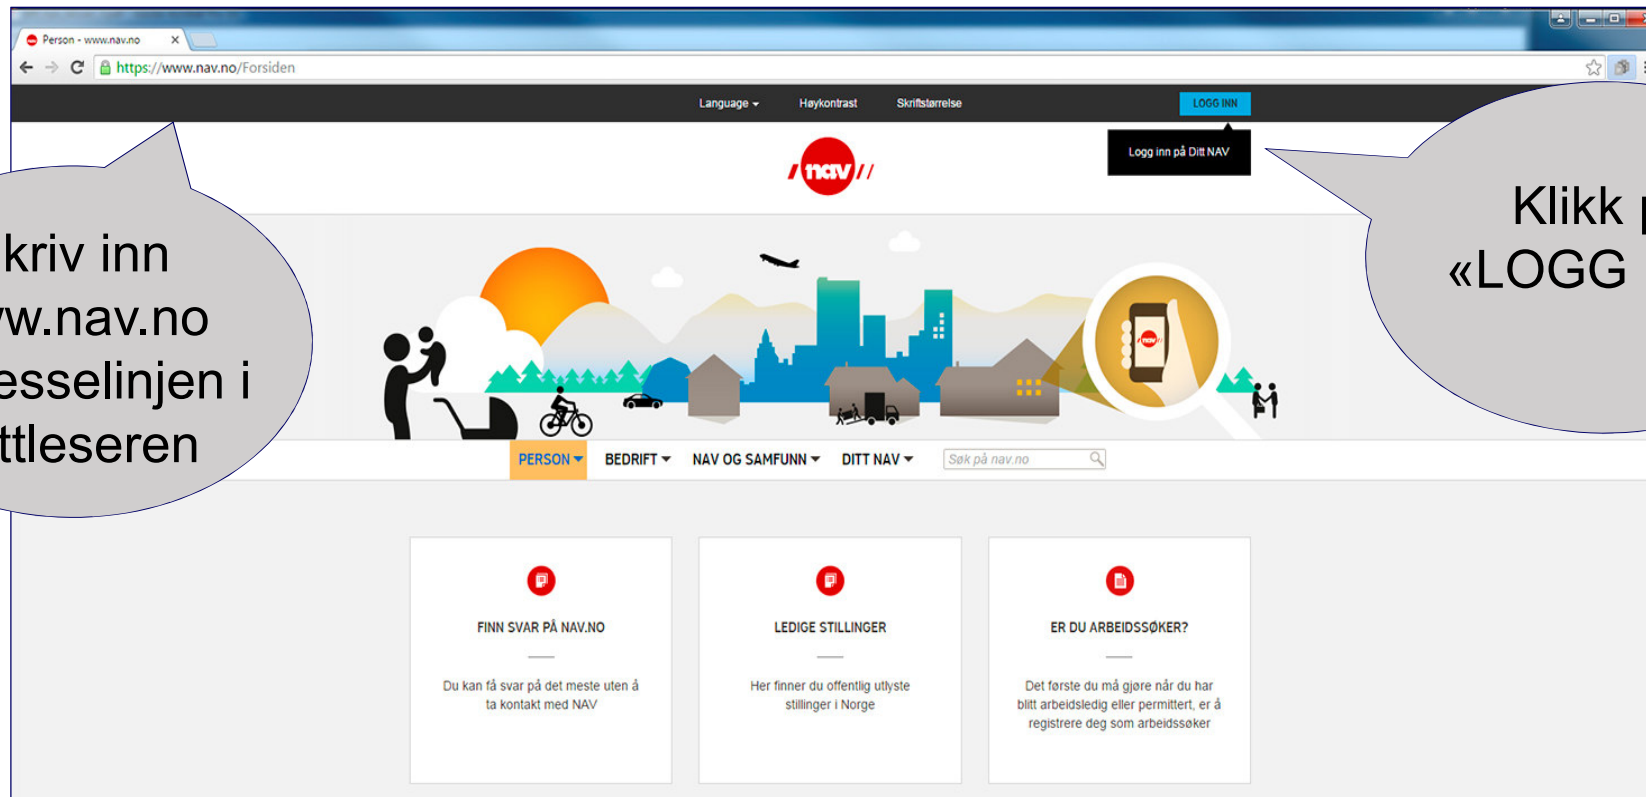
Person - www.nav.no ×

https://www.nav.no/Forsiden

Language ▾ Høykontrast Skriftstørrelse LOGG INN

Logg inn på Ditt NAV

nav

kriv inn
w.nav.no
esselinjen i
ttleseren

Klikk
«LOGG

PERSON ▾ BEDRIFT ▾ NAV OG SAMFUNN ▾ DITT NAV ▾ Søk på nav.no

FINN SVAR PÅ NAV.NO

Du kan få svar på det meste uten å ta kontakt med NAV

LEDIGE STILLINGER

Her finner du offentlig utlyste stillinger i Norge

ER DU ARBEIDSSØKER?

Det første du må gjøre når du har blitt arbeidsledig eller permittert, er å registrere deg som arbeidssøker